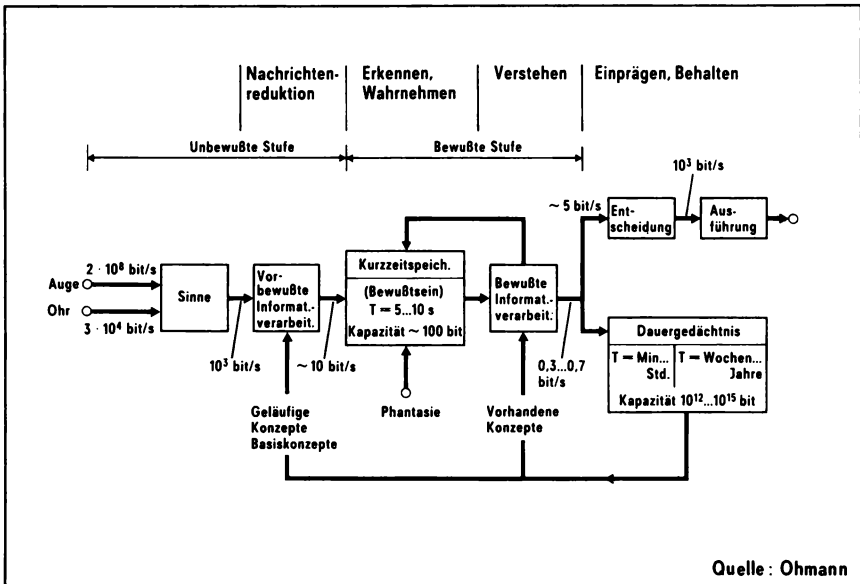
Nachrichtenreduktion

Erkennen, Wahrnehmen

Verstehen

Einprägen, Behalten

Unbewußte Stufe

Bewußte Stufe

Auge

Ohr

$2 \cdot 10^8$ bit/s

$3 \cdot 10^4$ bit/s

Sinne

$10^3$ bit/s

Vorbewußte Informat.verarbeit.

~ 10 bit/s

Kurzzeitspeich.

(Bewußtsein)
T = 5...10 s
Kapazität ~ 100 bit

Bewußte Informat.verarbeit.

~ 5 bit/s

Entscheidung

$10^3$ bit/s

Ausführung

0,3...0,7 bit/s

Dauergedächtnis

T = Min... Std.

T = Wochen... Jahre

Kapazität $10^{12}...10^{15}$ bit

Geläufige Konzepte Basiskonzepte

Phantasie

Vorhandene Konzepte

Quelle: Ohmann